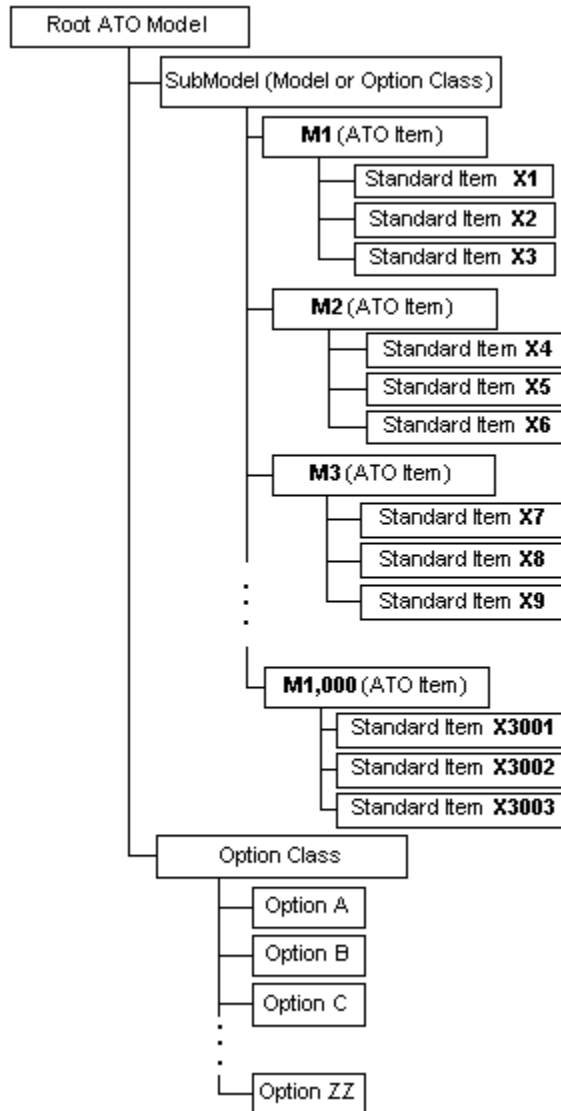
Root ATO Model

SubModel (Model or Option Class)

**M1** (ATO Item)

Standard Item **X1**

Standard Item **X2**

Standard Item **X3**

**M2** (ATO Item)

Standard Item **X4**

Standard Item **X5**

Standard Item **X6**

**M3** (ATO Item)

Standard Item **X7**

Standard Item **X8**

Standard Item **X9**

**M1,000** (ATO Item)

Standard Item **X3001**

Standard Item **X3002**

Standard Item **X3003**

Option Class

Option A

Option B

Option C

Option ZZ